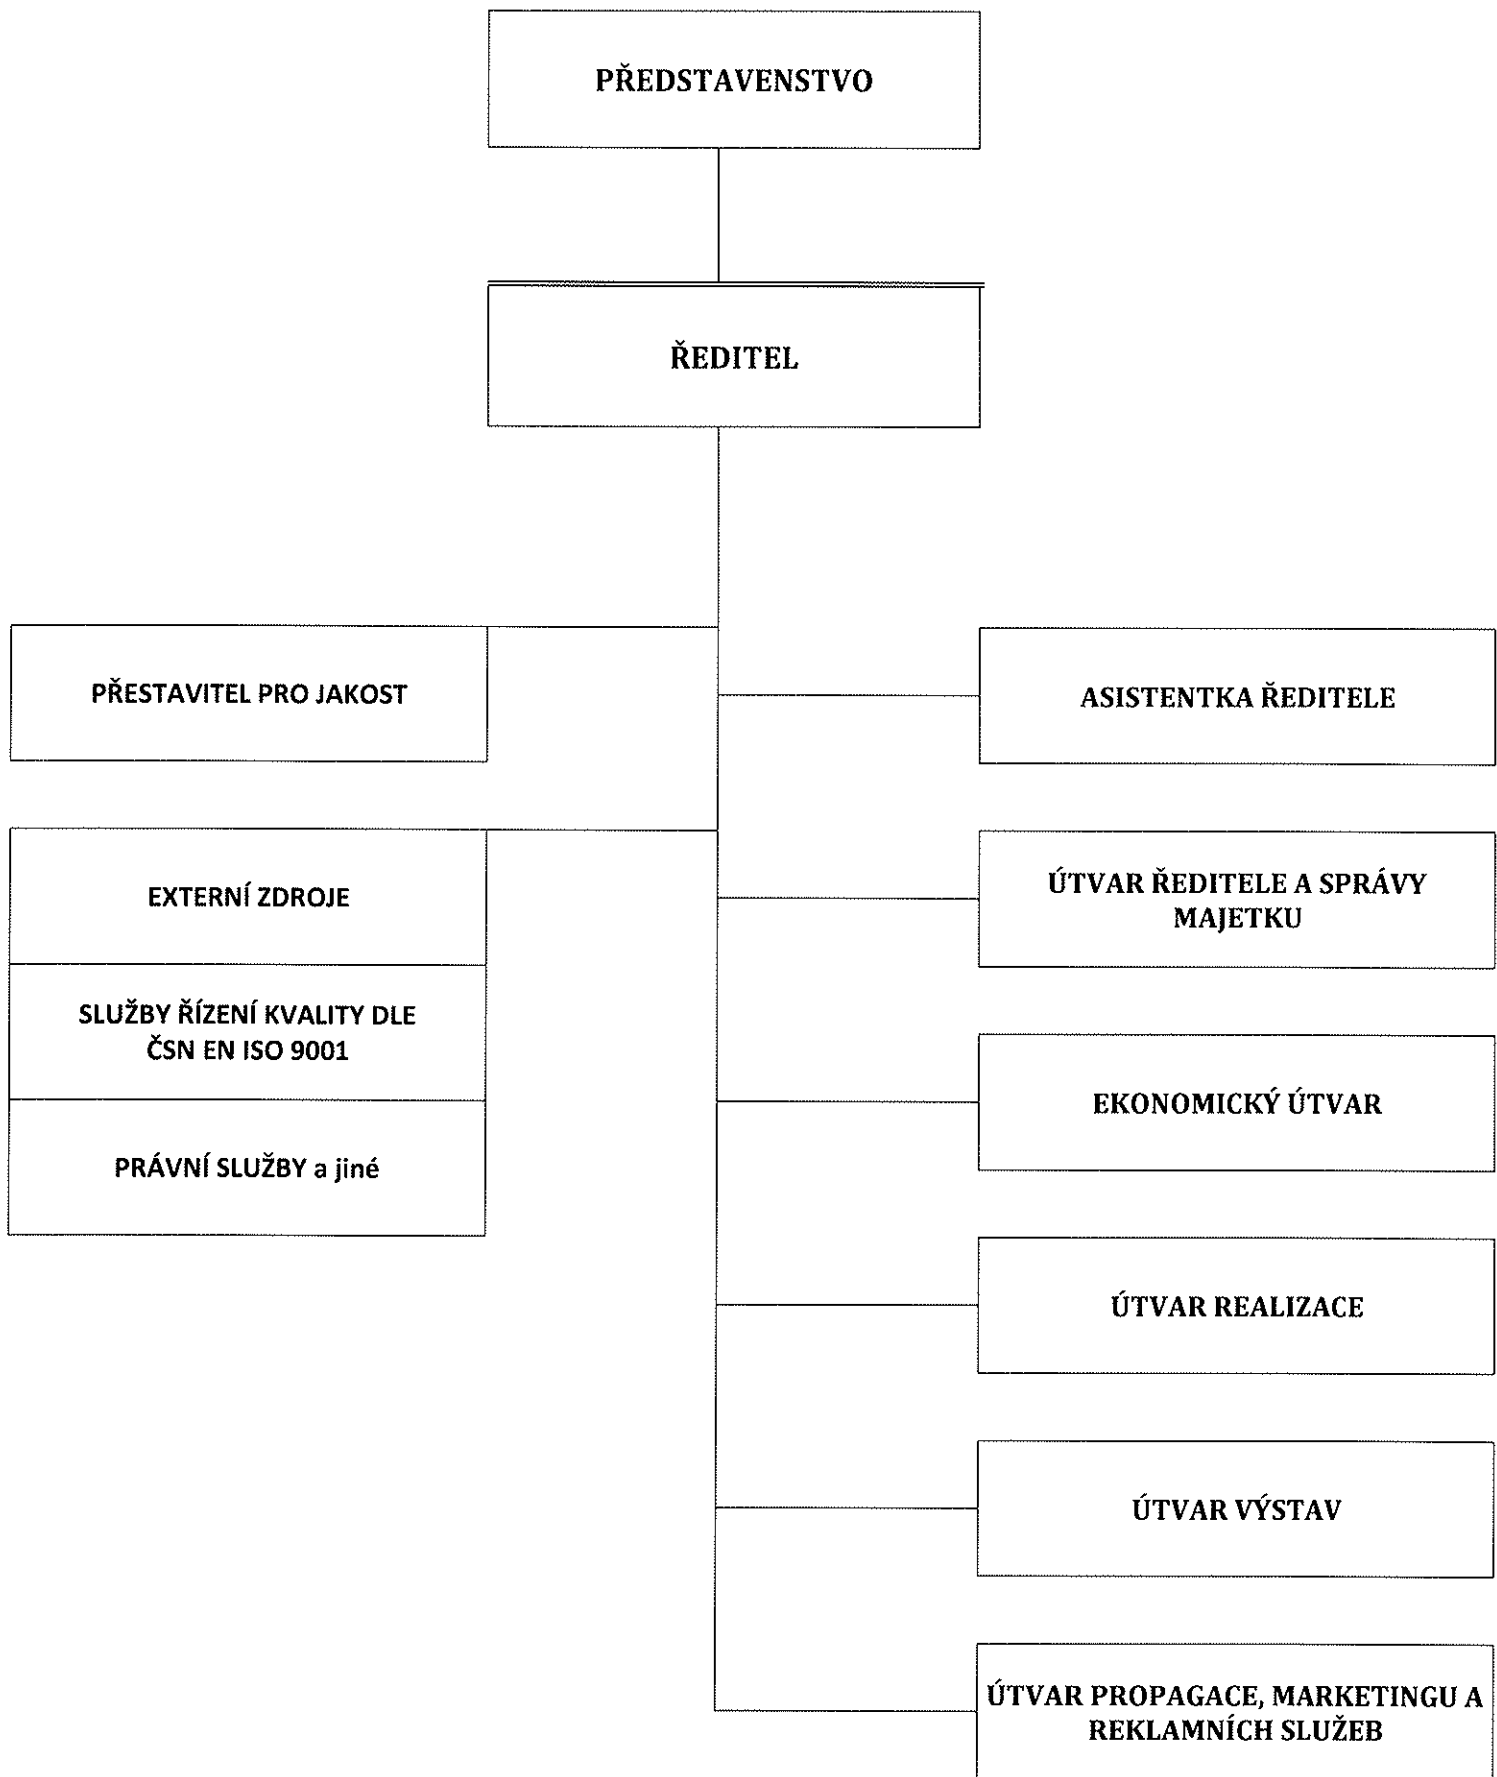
PŘEDSTAVENSTVO

ŘEDITEL

PŘESTAVITEL PRO JAKOST

ASISTENTKA ŘEDITELE

EXTERNÍ ZDROJE

SLUŽBY ŘÍZENÍ KVALITY DLE ČSN EN ISO 9001

PRÁVNÍ SLUŽBY a jiné

ÚTVAR ŘEDITELE A SPRÁVY MAJETKU

EKONOMICKÝ ÚTVAR

ÚTVAR REALIZACE

ÚTVAR VÝSTAV

ÚTVAR PROPAGACE, MARKETINGU A REKLAMNÍCH SLUŽEB